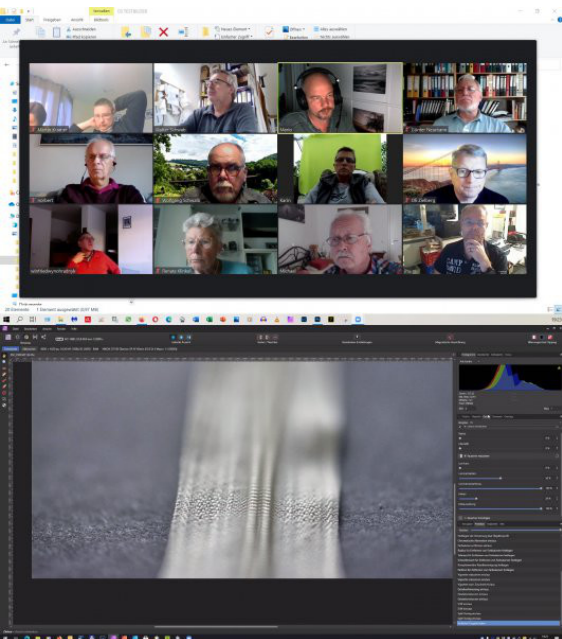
Datei Start Freigeben Ansicht Verwalten Bildtools

Ausschneiden
Neues Element
Öffnen
Alles auswählen
Einfacher Zugriff
Bearbeiten
Nichts auswählen

Michel Kramer
Walter Schwab
Mario
Günter Neumann
Norbert
Wolfgang Schwab
Karin
Dr. Zellweg
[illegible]
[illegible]
Michael
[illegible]

20 Elemente   1 Element ausgewählt 5237 MB